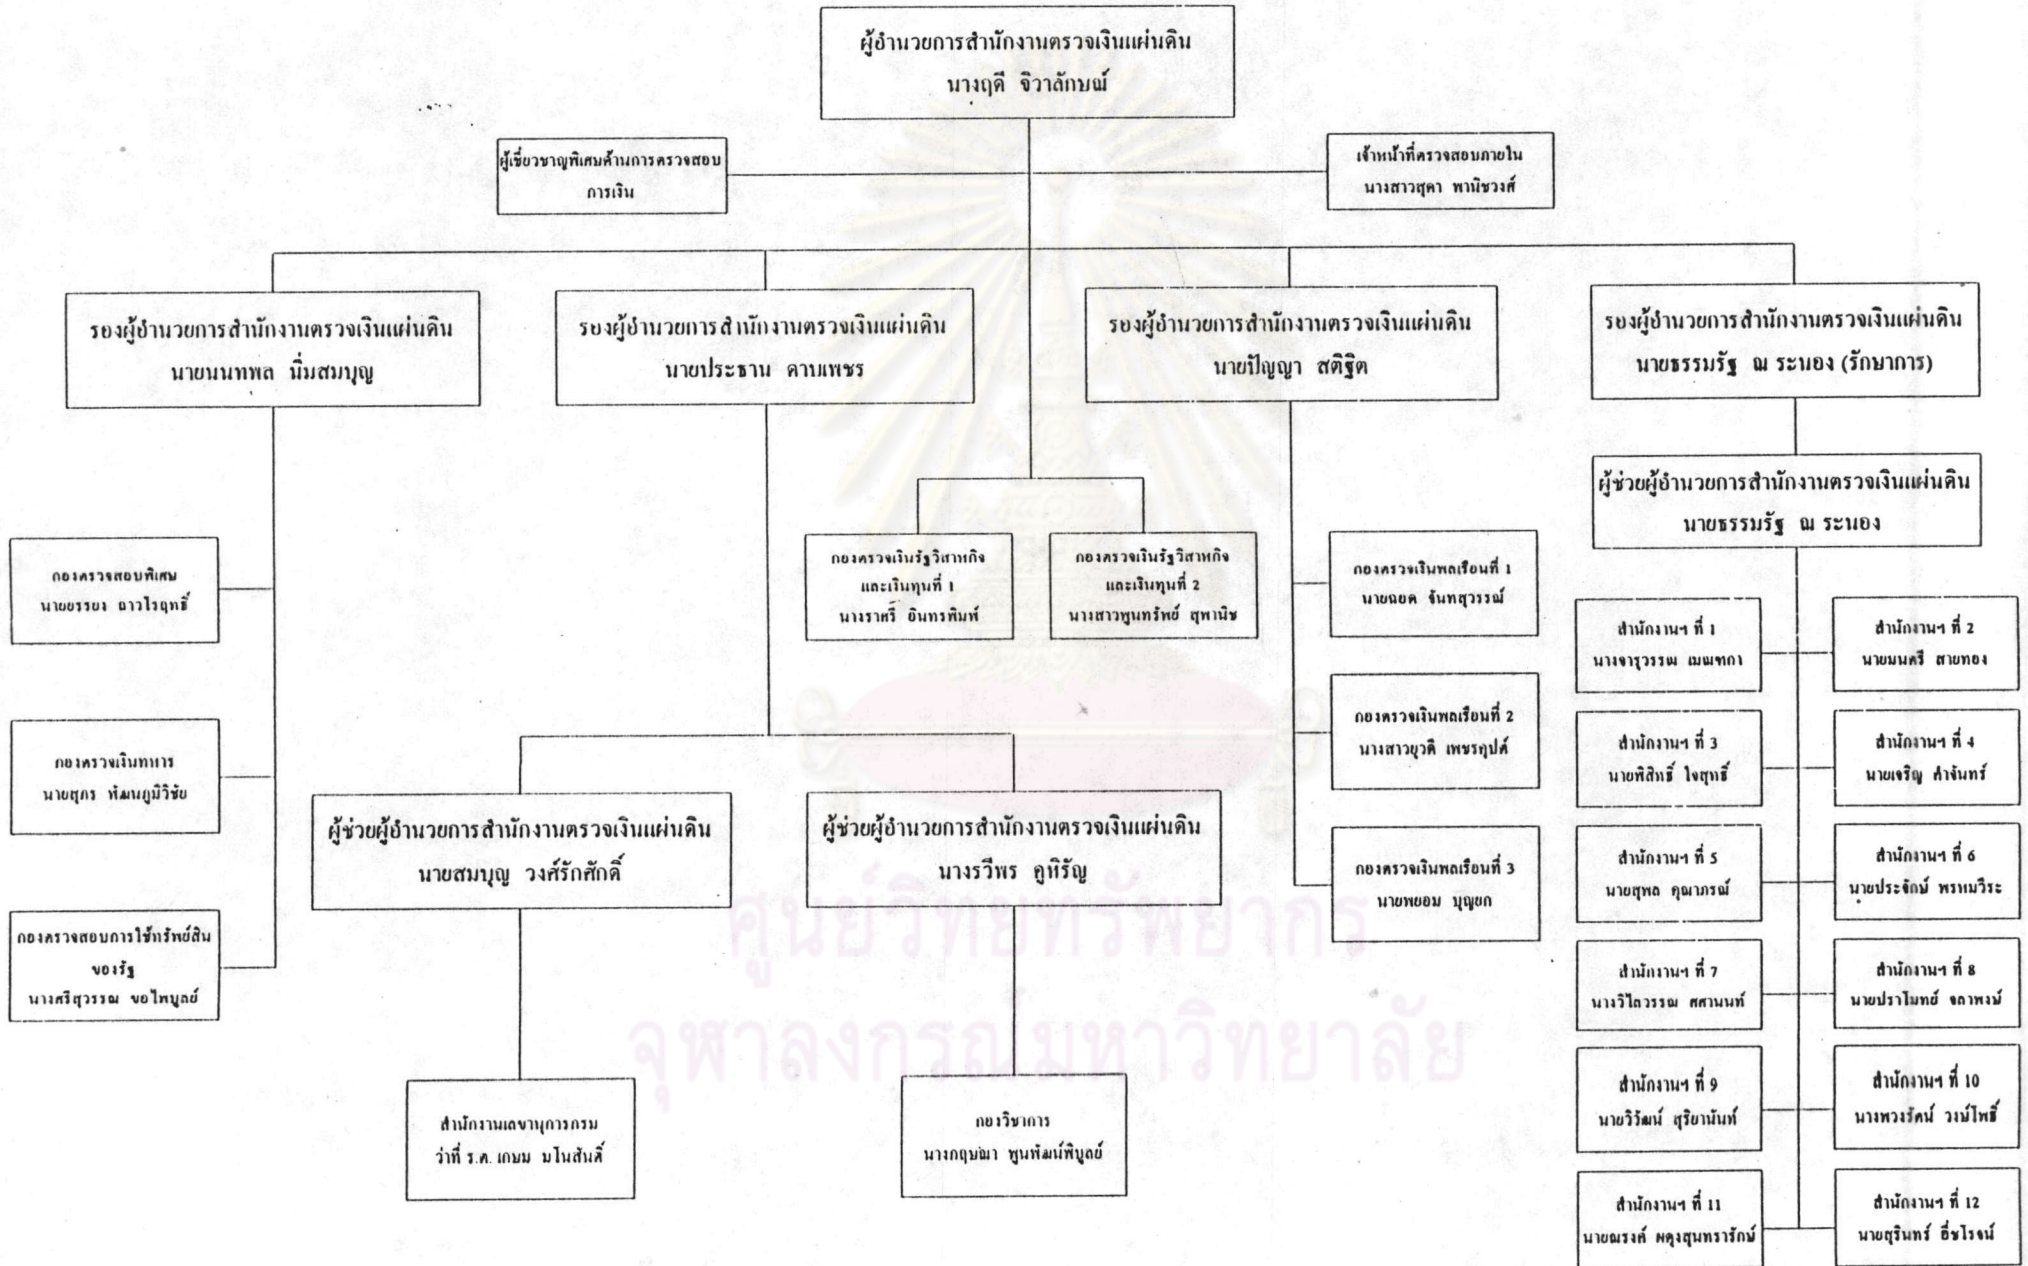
ผู้อำนวยการสำนักงานตรวจเงินแผ่นดิน
นางฤดี จิวาลักษณ์

ผู้เชี่ยวชาญพิเศษด้านการตรวจสอบการเงิน

เจ้าหน้าที่ตรวจสอบภายใน
นางสาวสุดา พานิชวงศ์

รองผู้อำนวยการสำนักงานตรวจเงินแผ่นดิน
นายนนทพล นิ่มสมบุญ

รองผู้อำนวยการสำนักงานตรวจเงินแผ่นดิน
นายประธาน คาบเพชร

รองผู้อำนวยการสำนักงานตรวจเงินแผ่นดิน
นายปัญญา สติฐิต

รองผู้อำนวยการสำนักงานตรวจเงินแผ่นดิน
นายธรรมรัฐ ณ ระนอง (รักษาการ)

ผู้ช่วยผู้อำนวยการสำนักงานตรวจเงินแผ่นดิน
นายธรรมรัฐ ณ ระนอง

กองตรวจสอบพิเศษ
นายธรรง ถาวรฤทธิ์

กองตรวจเงินทหาร
นายสุกร หัสนบูมิวิชัย

กองตรวจสอบการใช้ทรัพย์สินของรัฐ
นางศรีสุวรรณ ขอไพบูลย์

กองตรวจเงินรัฐวิสาหกิจและเงินทุนที่ 1
นางราตรี อินทรพินท์

กองตรวจเงินรัฐวิสาหกิจและเงินทุนที่ 2
นางสาวพูนทรัพย์ สุพานิช

กองตรวจเงินพลเรือนที่ 1
นายฉอด จันทสุวรรณ์

กองตรวจเงินพลเรือนที่ 2
นางสาวยุวดี เพชรกุปต์

กองตรวจเงินพลเรือนที่ 3
นายพยอม บุญยก

ผู้ช่วยผู้อำนวยการสำนักงานตรวจเงินแผ่นดิน
นายสมบุญ วงศ์รักศักดิ์

ผู้ช่วยผู้อำนวยการสำนักงานตรวจเงินแผ่นดิน
นางรวีพร คูหิรัญ

สำนักงานเลขานุการกรม
ว่าที่ ร.ต. เกษม มโนสันติ์

กองวิชาการ
นางกฤษณา ซูนพัฒน์พิบูลย์

สำนักงานฯ ที่ 1
นางจารุวรรณ เมณฑกา

สำนักงานฯ ที่ 2
นายมนตรี สายทอง

สำนักงานฯ ที่ 3
นายพิสิทธิ์ ใจสุทธิ์

สำนักงานฯ ที่ 4
นายเจริญ คำจันทร์

สำนักงานฯ ที่ 5
นายสุพล คุณาภรณ์

สำนักงานฯ ที่ 6
นายประจักษ์ พรหมวีระ

สำนักงานฯ ที่ 7
นางวิไลวรรณ สดานนท์

สำนักงานฯ ที่ 8
นายปราโมทย์ จลาพงษ์

สำนักงานฯ ที่ 9
นายวิรัตน์ สุริยานันท์

สำนักงานฯ ที่ 10
นางพวงรัตน์ วงษ์โพธิ์

สำนักงานฯ ที่ 11
นายณรงค์ ผดุงสุนทรารักษ์

สำนักงานฯ ที่ 12
นายสุรินทร์ อิ่มโรจน์

ศูนย์วิทยทรัพยากร
จุฬาลงกรณ์มหาวิทยาลัย